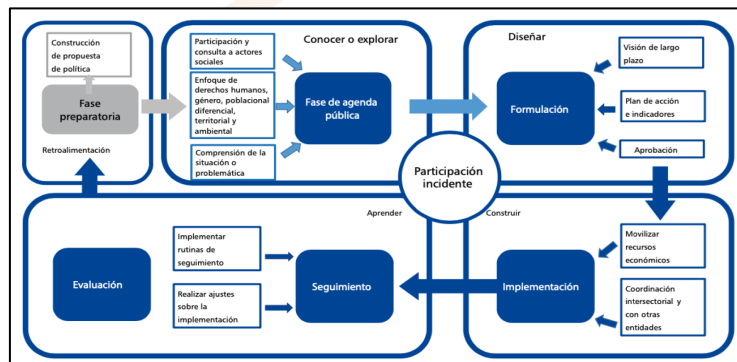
Construcción de propuesta de política

Fase preparatoria

Retroalimentación

Conocer o explorar

Participación y consulta a actores sociales

Enfoque de derechos humanos, género, poblacional diferencial, territorial y ambiental

Comprensión de la situación o problemática

Fase de agenda pública

Diseñar

Visión de largo plazo

Plan de acción e indicadores

Aprobación

Formulación

Participación incidente

Aprender

Construir

Evaluación

Implementar rutinas de seguimiento

Realizar ajustes sobre la implementación

Seguimiento

Implementación

Movilizar recursos económicos

Coordinación intersectorial y con otras entidades